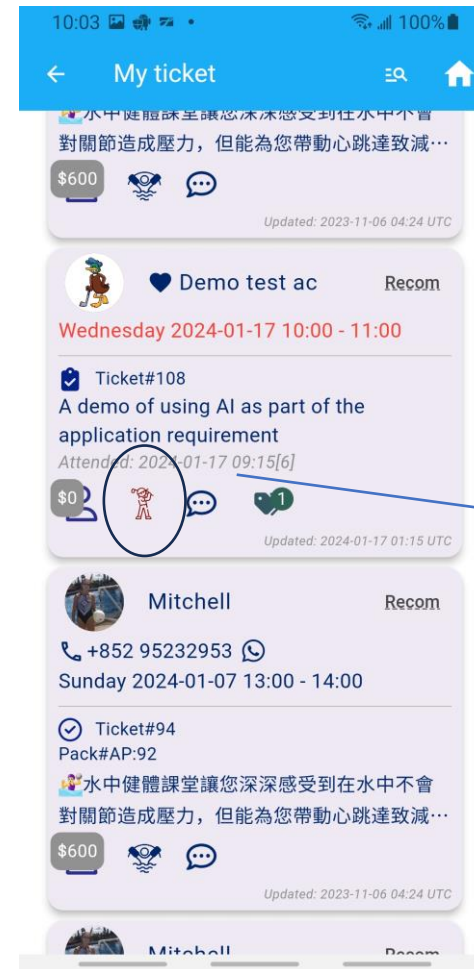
10:03 100%

My ticket

水中健體課堂讓您深深感受到在水中不會對關節造成壓力，但能為您帶動心跳達致減…

$600

Updated: 2023-11-06 04:24 UTC

Demo test ac

Recom

Wednesday 2024-01-17 10:00 - 11:00

Ticket#108

A demo of using AI as part of the application requirement

Attended: 2024-01-17 09:15[6]

$0

1

Updated: 2024-01-17 01:15 UTC

Mitchell

Recom

+852 95232953

Sunday 2024-01-07 13:00 - 14:00

Ticket#94

Pack#AP:92

水中健體課堂讓您深深感受到在水中不會對關節造成壓力，但能為您帶動心跳達致減…

$600

Updated: 2023-11-06 04:24 UTC

Mitchell

Recom